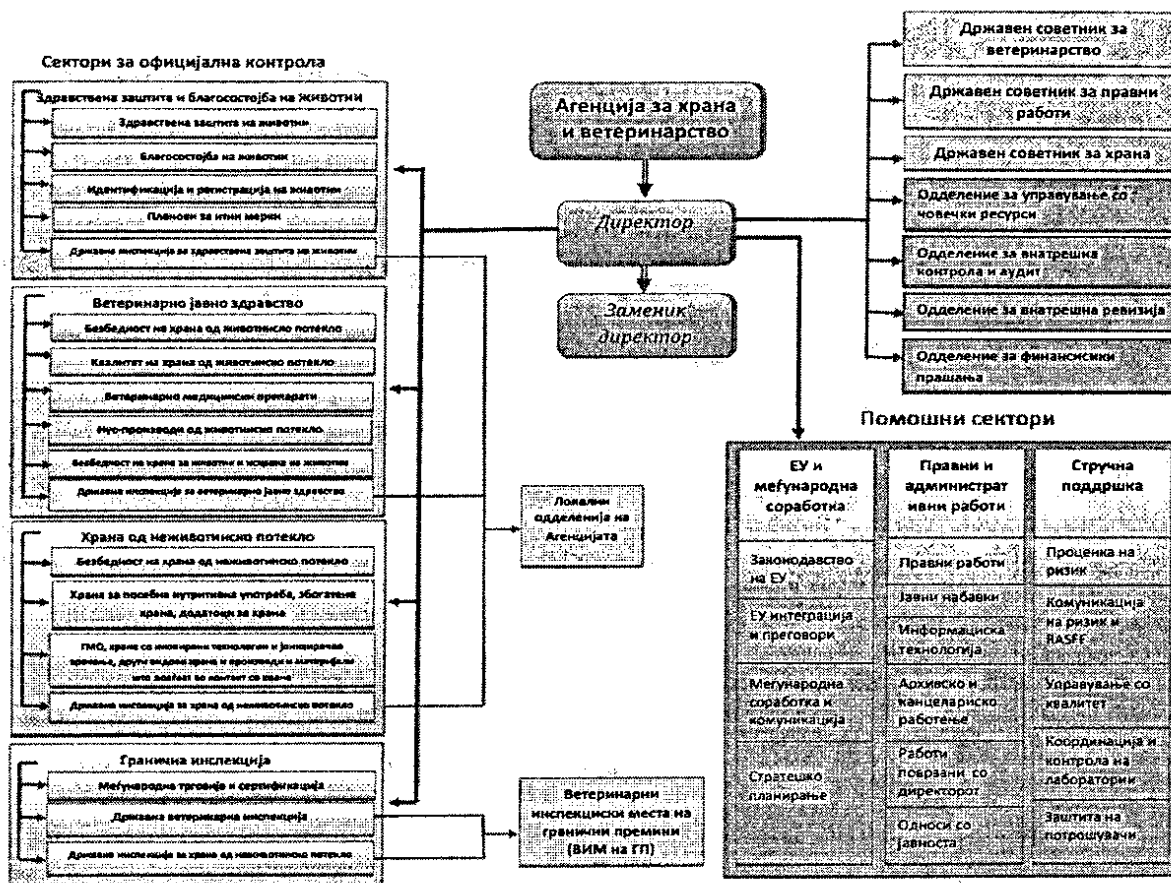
Сектори за официјална контрола

Здравствена заштита и благосостојба на животни
Здравствена заштита на животни
Благосостојба на животни
Идентификација и регистрација на животни
Планови за итни мерки
Државна инспекција за здравствена заштита на животни

Ветеринарно јавно здравство
Безбедност на храна од животинско потекло
Квалитет на храна од животинско потекло
Ветеринарно медицински препарати
Нус-производи од животинско потекло
Безбедност на храна за животни и исхрана на животни
Државна инспекција за ветеринарно јавно здравство

Храна од неживотинско потекло
Безбедност на храна од неживотинско потекло
Храна за посебна нутритивна употреба, збогатена храна, додатоци за храна
ГМО, храна со иновирани технологии и јонизирачка храна, други видови храна и производи и материјали што доаѓаат во контакт со храна
Државна инспекција за храна од неживотинско потекло

Гранична инспекција
Меѓународна трговија и сертификација
Државна ветеринарна инспекција
Државна инспекција за храна од неживотинско потекло

Агенција за храна и ветеринарство

Директор

Заменик директор

Локални одделенија на Агенцијата

Ветеринарни инспекциски места на гранични премини (ВИМ на ГП)

Државен советник за ветеринарство
Државен советник за правни работи
Државен советник за храна
Одделение за управување со човечки ресурси
Одделение за внатрешна контрола и аудит
Одделение за внатрешна ревизија
Одделение за финансиски прашања

Помошни сектори

| ЕУ и меѓународна соработка | Правни и административни работи | Стручна поддршка |
|---|---|---|
| Законодавство на ЕУ | Правни работи | Проценка на ризик |
| ЕУ интеграција и преговори | Јавни набавки | Комуникација на ризик и RASFF |
| Меѓународна соработка и комуникација | Информациска технологија | Управување со квалитет |
| Стратешко планирање | Архивско и канцелариско работење | Координација и контрола на лаборатории |
| | Работи поврзани со директорот | Заштита на потрошувачи |
| | Односи со јавноста | |